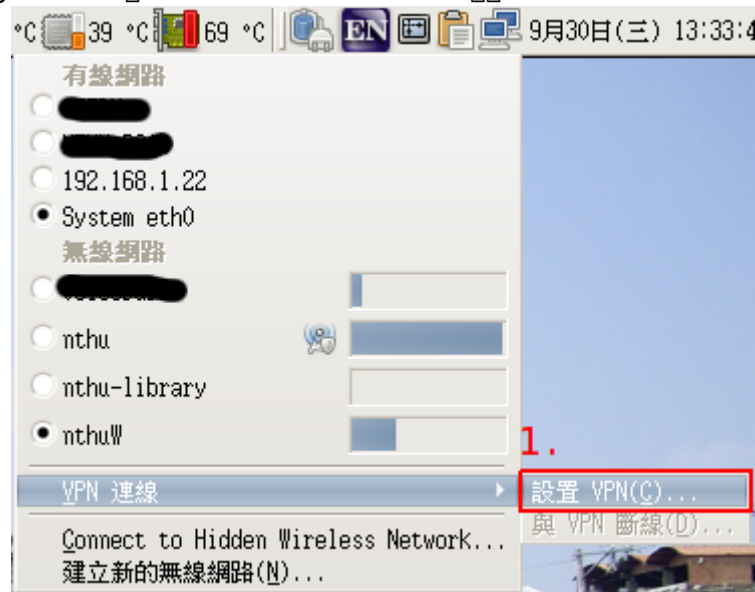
°C 39 °C 69 °C EN 9月30日(三) 13:33:4

有線網路
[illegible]
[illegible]
192.168.1.22
System eth0
無線網路
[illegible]
nthu
nthu-library
nthuW
VPN 連線
設置 VPN(C)...
與 VPN 斷線(D)...
1.
Connect to Hidden Wireless Network...
建立新的無線網路(N)...